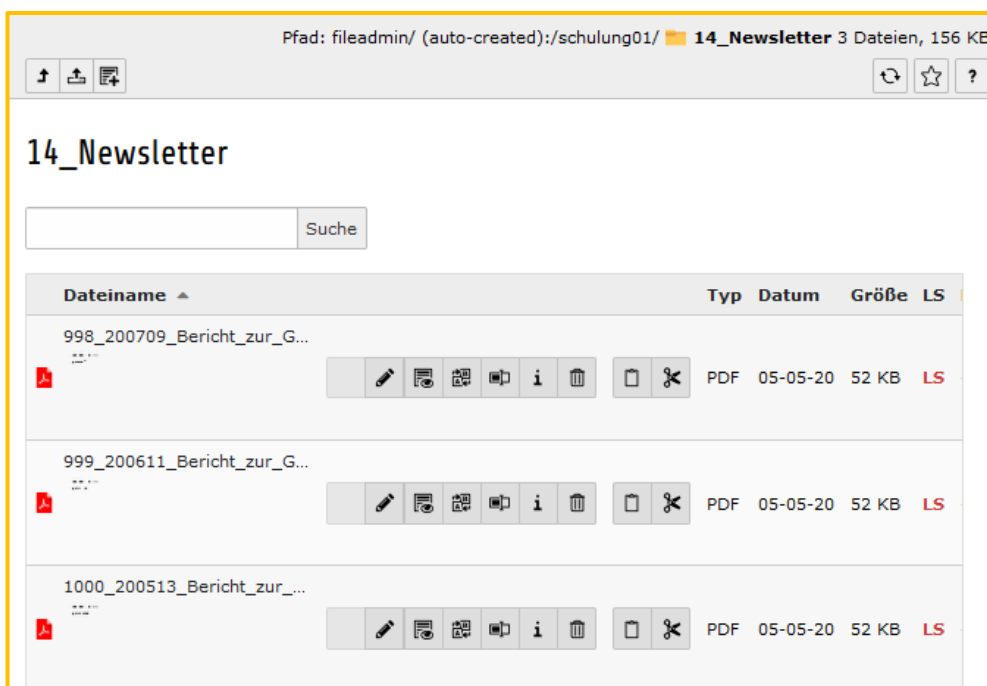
Pfad: fileadmin/ (auto-created):/schulung01/ 14_Newsletter 3 Dateien, 156 KB

14_Newsletter

Suche

| Dateiname | | Typ | Datum | Größe | LS |
|---|---|---|---|---|---|
| 998_200709_Bericht_zur_G... | | PDF | 05-05-20 | 52 KB | LS |
| 999_200611_Bericht_zur_G... | | PDF | 05-05-20 | 52 KB | LS |
| 1000_200513_Bericht_zur_... | | PDF | 05-05-20 | 52 KB | LS |